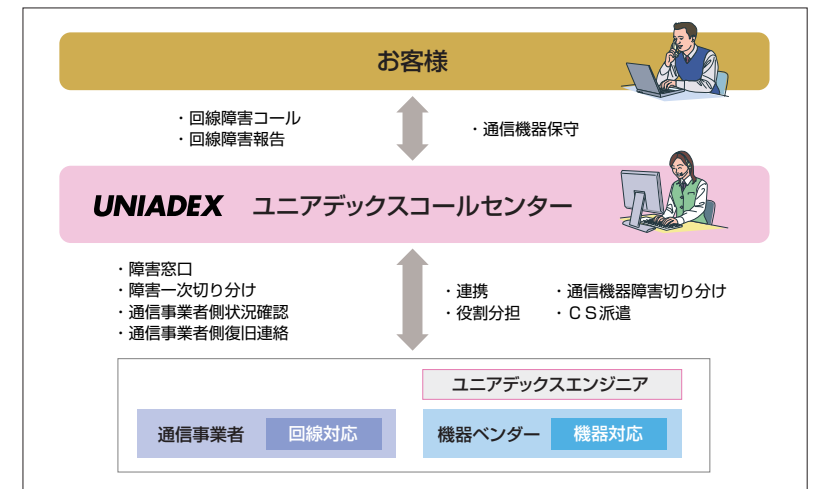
お客様

・回線障害コール
・回線障害報告

・通信機器保守

UNIADEX ユニアデックスコールセンター

・障害窓口
・障害一次切り分け
・通信事業者側状況確認
・通信事業者側復旧連絡

・連携
・役割分担

・通信機器障害切り分け
・ＣＳ派遣

ユニアデックスエンジニア

通信事業者 回線対応

機器ベンダー 機器対応